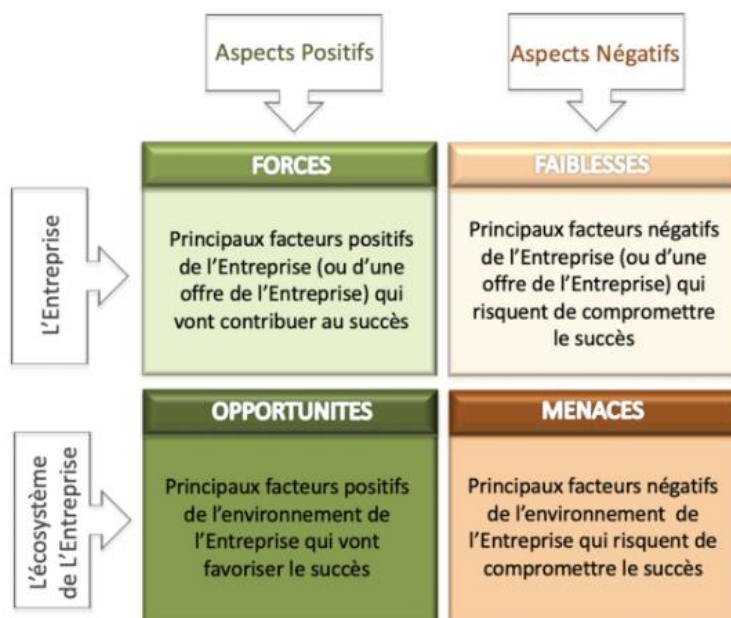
Aspects Positifs

Aspects Négatifs

L'Entreprise

FORCES

Principaux facteurs positifs de l'Entreprise (ou d'une offre de l'Entreprise) qui vont contribuer au succès

FAIBLESSES

Principaux facteurs négatifs de l'Entreprise (ou d'une offre de l'Entreprise) qui risquent de compromettre le succès

L'écosystème de L'Entreprise

OPPORTUNITES

Principaux facteurs positifs de l'environnement de l'Entreprise qui vont favoriser le succès

MENACES

Principaux facteurs négatifs de l'environnement de l'Entreprise qui risquent de compromettre le succès